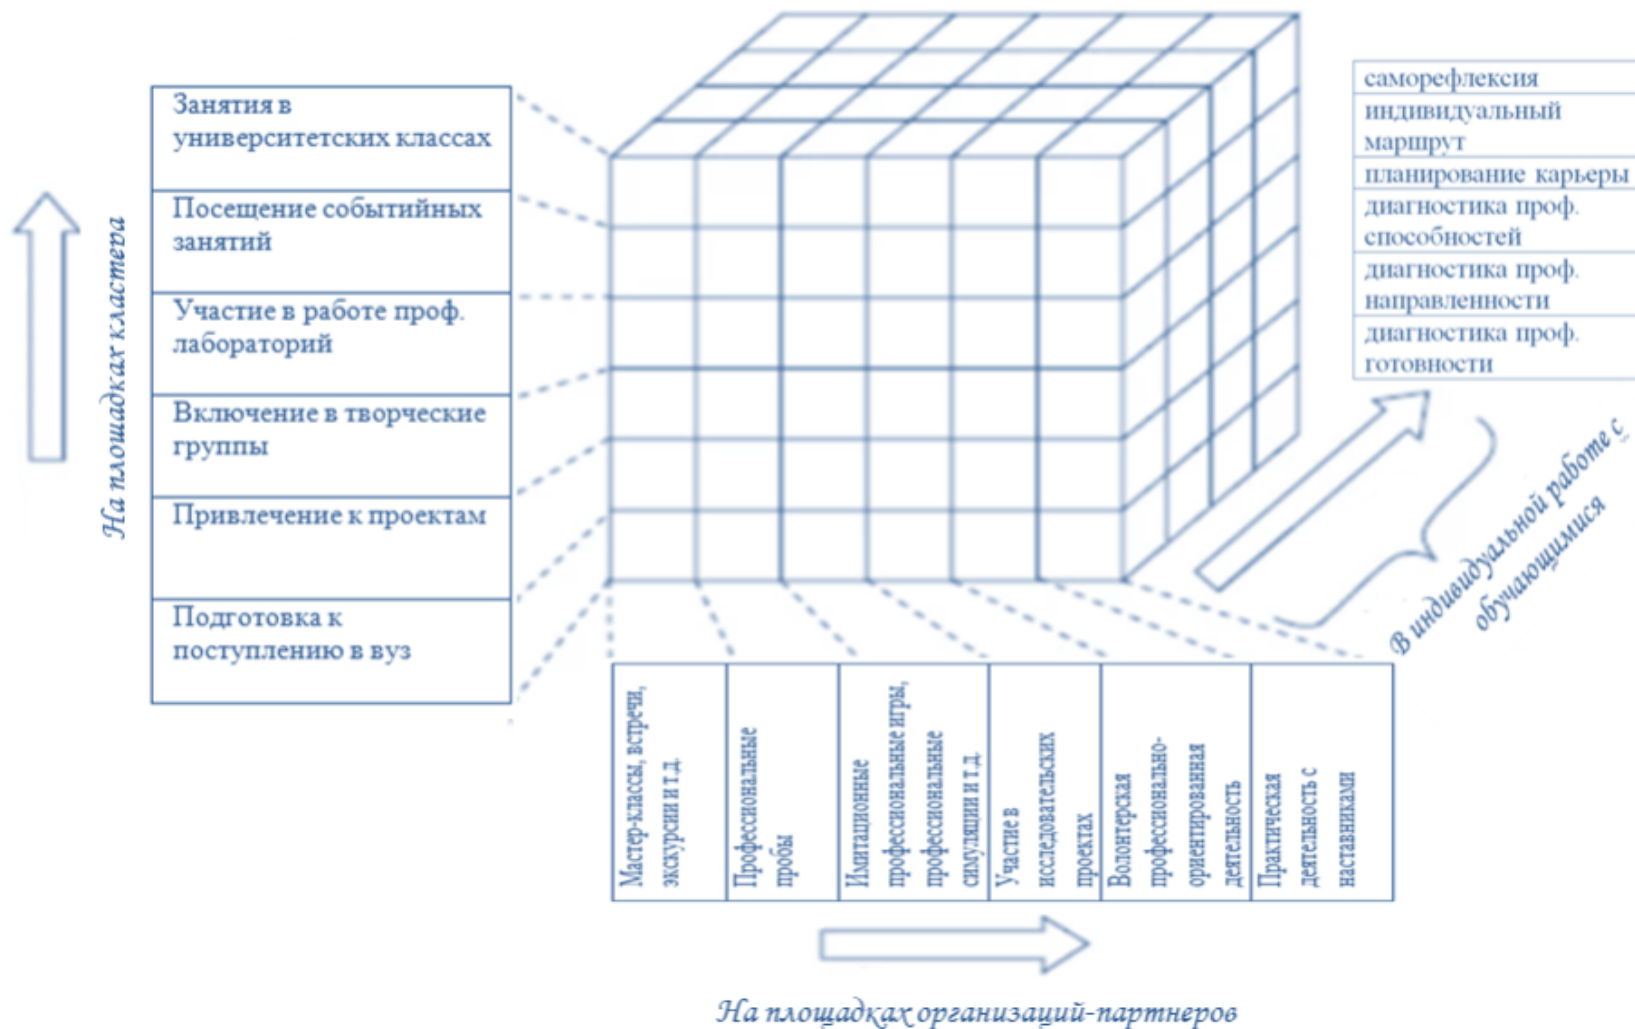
На площадках кластера

| Занятия в университетских классах |
|---|
| Посещение событийных занятий |
| Участие в работе проф. лабораторий |
| Включение в творческие группы |
| Привлечение к проектам |
| Подготовка к поступлению в вуз |

| саморефлексия |
|---|
| индивидуальный маршрут |
| планирование карьеры |
| диагностика проф. способностей |
| диагностика проф. направленности |
| диагностика проф. готовности |

В индивидуальной работе с обучающимися

| Мастер-классы, встречи, экскурсии и т.д. | Профессиональные пробы | Имитационные профессиональные игры, профессиональные симуляции и т.д. | Участие в исследовательских проектах | Волонтерская профессионально-ориентированная деятельность | Практическая деятельность с наставниками |
|---|---|---|---|---|---|

На площадках организаций-партнеров